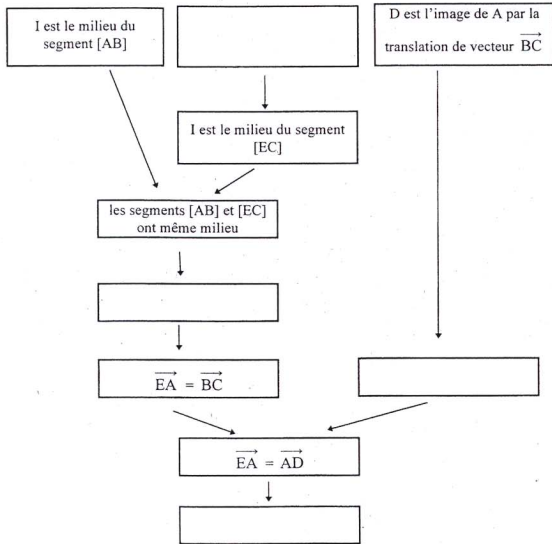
I est le milieu du segment [AB]

D est l'image de A par la translation de vecteur $\overrightarrow{BC}$

I est le milieu du segment [EC]

les segments [AB] et [EC] ont même milieu

$\overrightarrow{EA} = \overrightarrow{BC}$

$\overrightarrow{EA} = \overrightarrow{AD}$